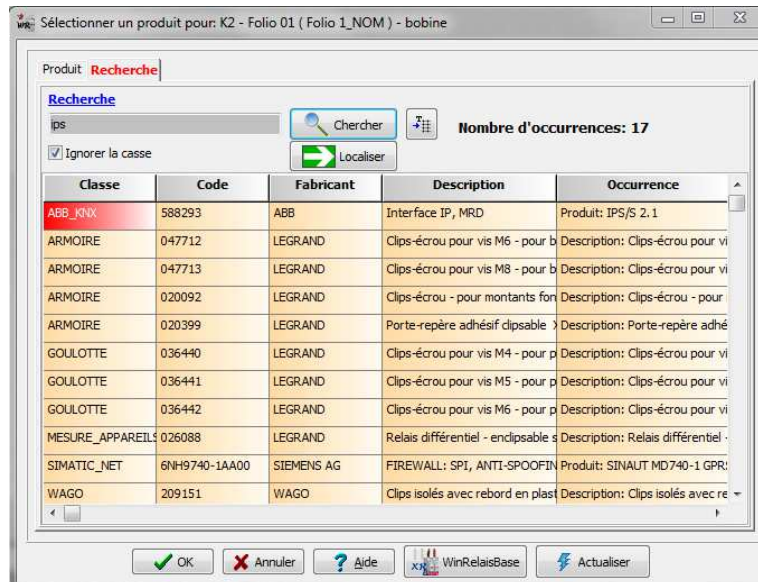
Sélectionner un produit pour: K2 - Folio 01 ( Folio 1_NOM ) - bobine

Produit Recherche

Recherche

ips

Chercher

Nombre d'occurrences: 17

Ignorer la casse

Localiser

| Classe | Code | Fabricant | Description | Occurrence |
|---|---|---|---|---|
| ABB_KNX | 588293 | ABB | Interface IP, MRD | Produit: IPS/S 2.1 |
| ARMOIRE | 047712 | LEGRAND | Clips-écrou pour vis M6 - pour b | Description: Clips-écrou pour vi |
| ARMOIRE | 047713 | LEGRAND | Clips-écrou pour vis M8 - pour b | Description: Clips-écrou pour vi |
| ARMOIRE | 020092 | LEGRAND | Clips-écrou - pour montants for | Description: Clips-écrou - pour |
| ARMOIRE | 020399 | LEGRAND | Porte-repère adhésif clipsable | Description: Porte-repère adhé |
| GOULOTTE | 036440 | LEGRAND | Clips-écrou pour vis M4 - pour p | Description: Clips-écrou pour vi |
| GOULOTTE | 036441 | LEGRAND | Clips-écrou pour vis M5 - pour p | Description: Clips-écrou pour vi |
| GOULOTTE | 036442 | LEGRAND | Clips-écrou pour vis M6 - pour p | Description: Clips-écrou pour vi |
| MESURE_APPAREILS | 026088 | LEGRAND | Relais différentiel - enclipsable s | Description: Relais différentiel - |
| SIMATIC_NET | 6NH9740-1AA00 | SIEMENS AG | FIREWALL: SPI, ANTI-SPOOFIN | Produit: SINAUT MD740-1 GPR: |
| WAGO | 209151 | WAGO | Clips isolés avec rebord en plast | Description: Clips isolés avec re |

OK Annuler Aide WinRelaisBase Actualiser